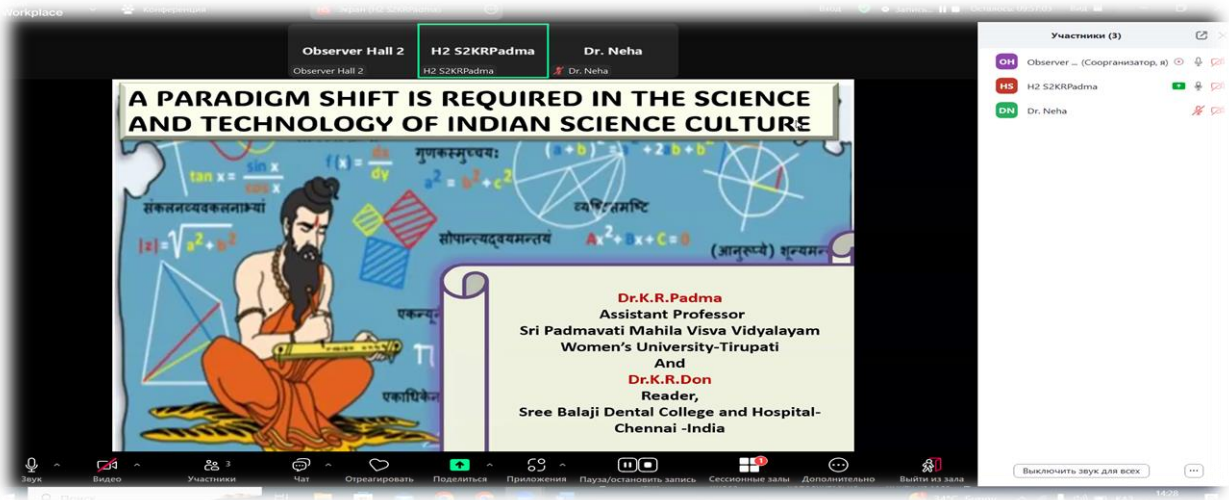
Workplace

Конференция

Observer Hall 2
Observer Hall 2

H2 S2KRPadma
H2 S2KRPadma

Dr. Neha
Dr. Neha

Участники (3)

OH Observer ... (Соорганизатор, я)

HS H2 S2KRPadma

DN Dr. Neha

A PARADIGM SHIFT IS REQUIRED IN THE SCIENCE AND TECHNOLOGY OF INDIAN SCIENCE CULTURE

$\tan x = \frac{\sin x}{\cos x}$

$f(x) = \frac{dx}{dy}$

गुणकस्मुच्चयः

$a^2 = b^2 + c^2$

$(a+b)^2 = a^2 + 2ab + b^2$

संकलनव्यवकलनाभ्यां

व्यष्टिसमष्टि

$|z| = \sqrt{a^2 + b^2}$

सोपान्त्यद्वयमन्त्यं

$Ax^2 + Bx + C = 0$

(आनुरूप्ये) शून्यमन्

एकन्यू

एकाधिके

Dr.K.R.Padma
Assistant Professor
Sri Padmavati Mahila Visva Vidyalayam
Women's University-Tirupati
And
Dr.K.R.Don
Reader,
Sree Balaji Dental College and Hospital-
Chennai -India

Звук

Видео

Участники

Чат

Отреагировать

Поделиться

Приложения

Пауза/остановить запись

Сессионные залы

Дополнительно

Выйти из зала

Выключить звук для всех

14:28